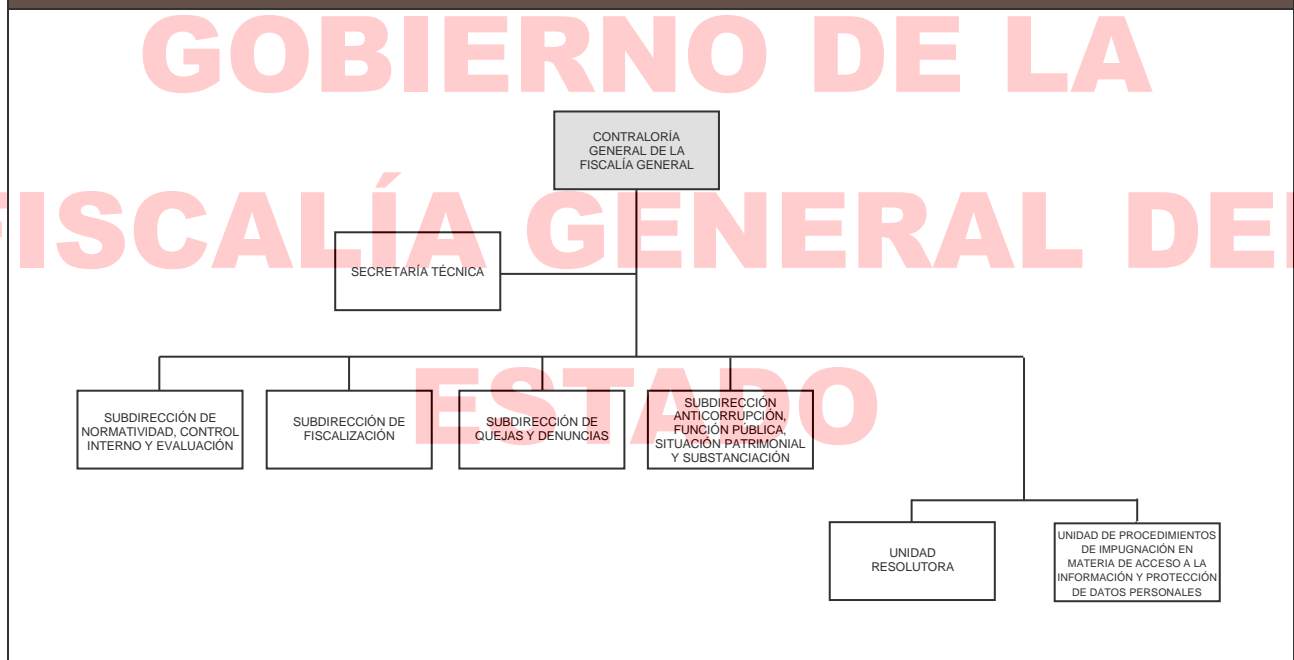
GOBIERNO DE LA

CONTRALORÍA GENERAL DE LA FISCALÍA GENERAL

FISCALÍA GENERAL DEL

SECRETARÍA TÉCNICA

ESTADO

SUBDIRECCIÓN DE NORMATIVIDAD, CONTROL INTERNO Y EVALUACIÓN

SUBDIRECCIÓN DE FISCALIZACIÓN

SUBDIRECCIÓN DE QUEJAS Y DENUNCIAS

SUBDIRECCIÓN ANTICORRUPCIÓN, FUNCIÓN PÚBLICA, SITUACIÓN PATRIMONIAL Y SUBSTANCIACIÓN

UNIDAD RESOLUTORA

UNIDAD DE PROCEDIMIENTOS DE IMPUGNACIÓN EN MATERIA DE ACCESO A LA INFORMACIÓN Y PROTECCIÓN DE DATOS PERSONALES